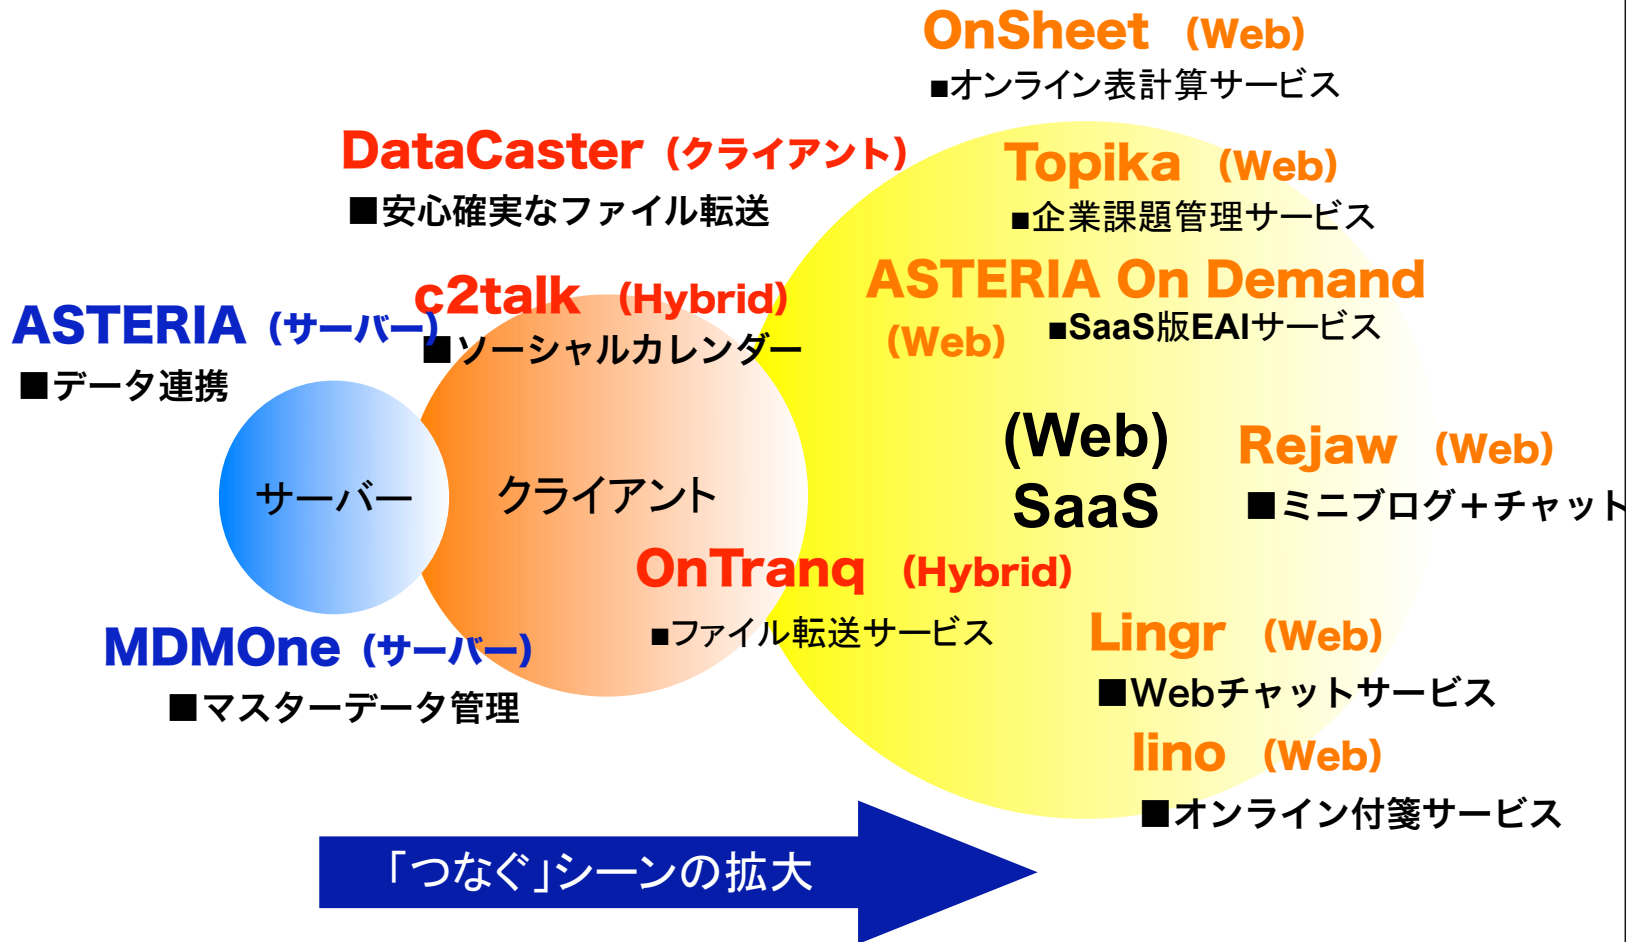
OnSheet (Web)
■オンライン表計算サービス

DataCaster (クライアント)
■安心確実なファイル転送

Topika (Web)
■企業課題管理サービス

c2talk (Hybrid)
■ソーシャルカレンダー

ASTERIA On Demand (Web)
■SaaS版EAIサービス

ASTERIA (サーバー)
■データ連携

サーバー

クライアント

(Web) SaaS

Rejaw (Web)
■ミニブログ+チャット

OnTranq (Hybrid)
■ファイル転送サービス

MDMOne (サーバー)
■マスターデータ管理

Lingr (Web)
■Webチャットサービス

Iino (Web)
■オンライン付箋サービス

「つなぐ」シーンの拡大